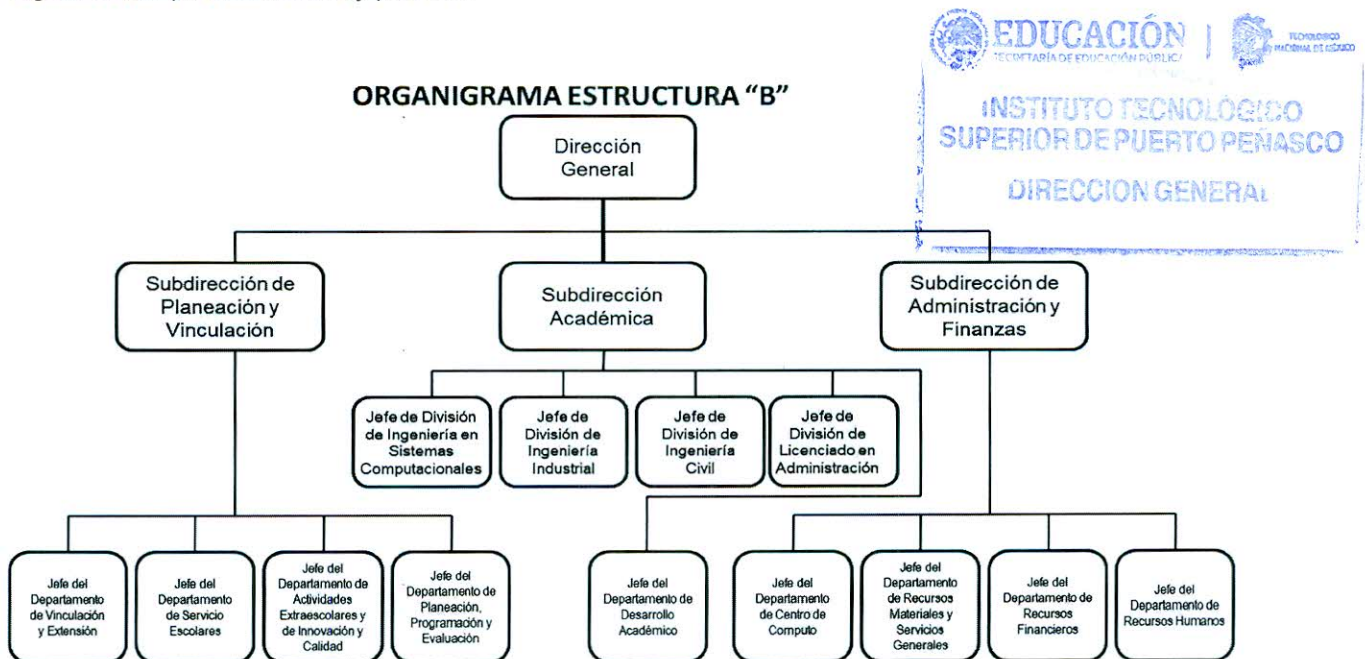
ORGANIGRAMA ESTRUCTURA "B"

EDUCACIÓN
SECRETARÍA DE EDUCACIÓN PÚBLICA
TECNOLÓGICO NACIONAL DE MÉXICO
INSTITUTO TECNOLÓGICO SUPERIOR DE PUERTO PEÑASCO
DIRECCION GENERAL

Dirección General

Subdirección de Planeación y Vinculación

Subdirección Académica

Subdirección de Administración y Finanzas

Jefe de División de Ingeniería en Sistemas Computacionales

Jefe de División de Ingeniería Industrial

Jefe de División de Ingeniería Civil

Jefe de División de Licenciado en Administración

Jefe del Departamento de Vinculación y Extensión

Jefe del Departamento de Servicio Escolares

Jefe del Departamento de Actividades Extraescolares y de Innovación y Calidad

Jefe del Departamento de Planeación, Programación y Evaluación

Jefe del Departamento de Desarrollo Académico

Jefe del Departamento de Centro de Computo

Jefe del Departamento de Recursos Materiales y Servicios Generales

Jefe del Departamento de Recursos Financieros

Jefe del Departamento de Recursos Humanos